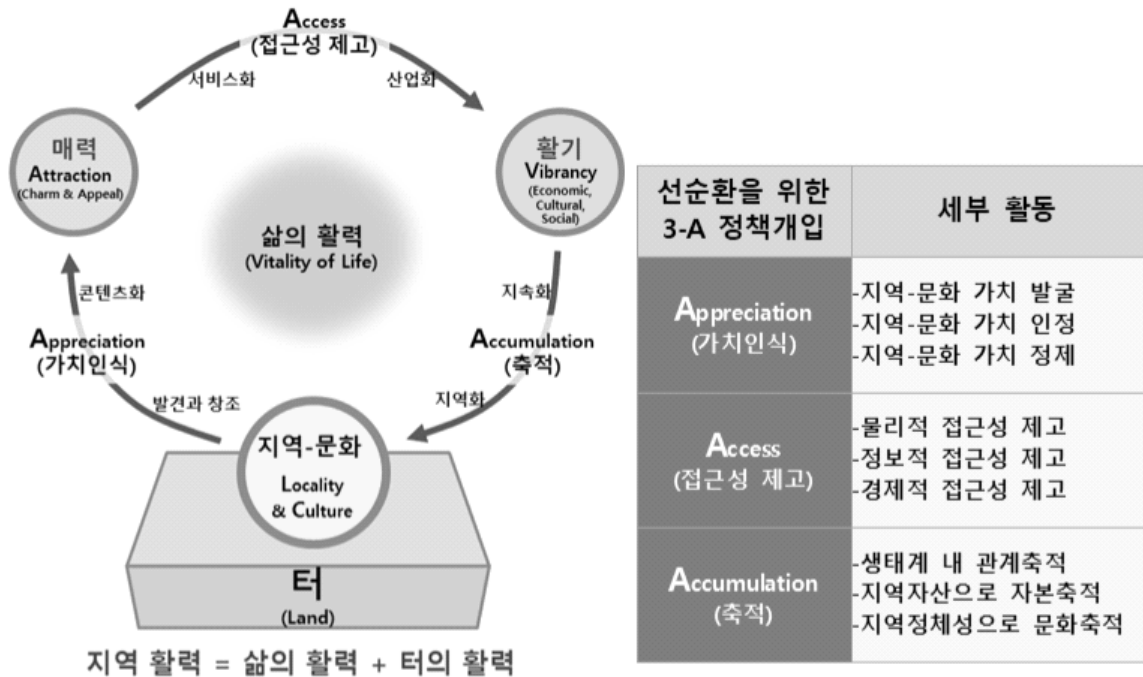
Access
(접근성 제고)

서비스화

산업화

매력
Attraction
(Charm & Appeal)

활기
Vibrancy
(Economic, Cultural, Social)

삶의 활력
(Vitality of Life)

콘텐츠화

지속화

Appreciation
(가치인식)

Accumulation
(축적)

발견과 창조

지역화

지역-문화
Locality
& Culture

터
(Land)

지역 활력 = 삶의 활력 + 터의 활력

| 선순환을 위한 3-A 정책개입 | 세부 활동 |
|---|---|
| Appreciation (가치인식) | -지역-문화 가치 발굴<br>-지역-문화 가치 인정<br>-지역-문화 가치 정제 |
| Access (접근성 제고) | -물리적 접근성 제고<br>-정보적 접근성 제고<br>-경제적 접근성 제고 |
| Accumulation (축적) | -생태계 내 관계축적<br>-지역자산으로 자본축적<br>-지역정체성으로 문화축적 |